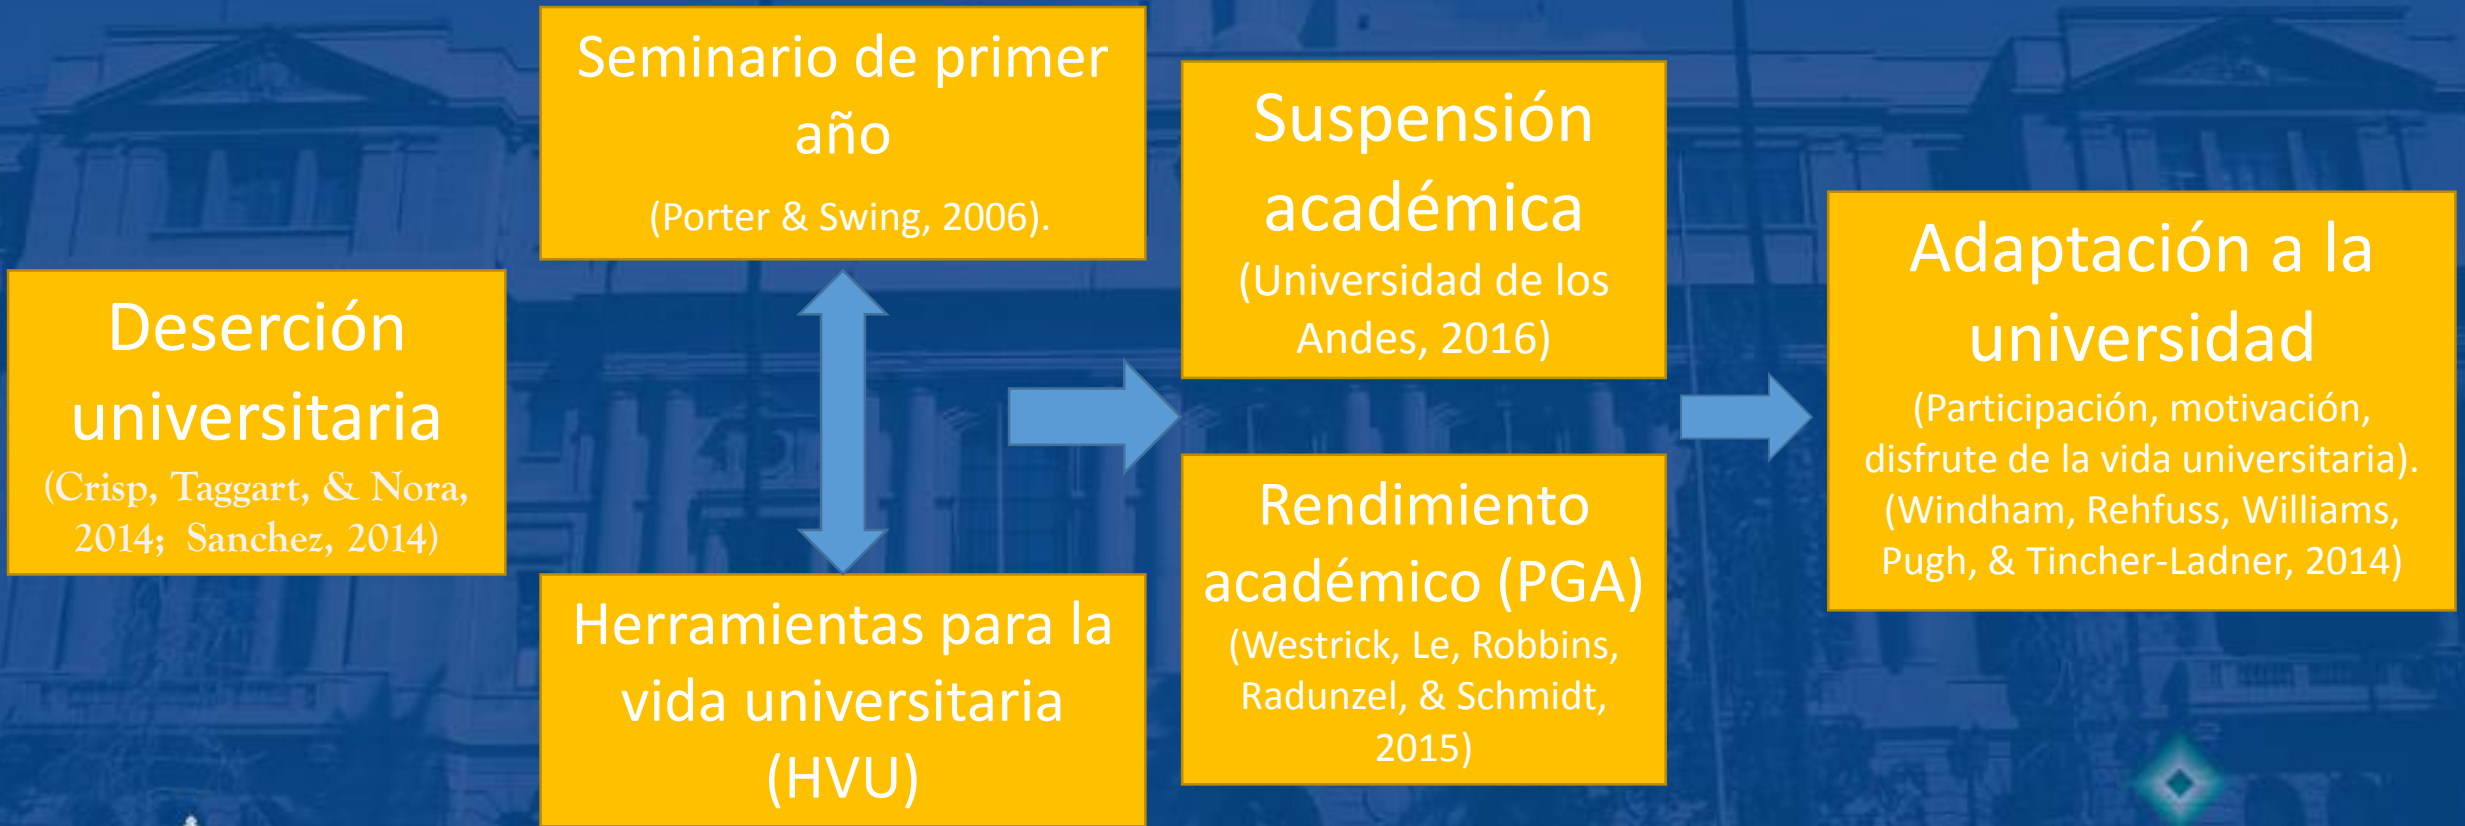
Deserción universitaria
(Crisp, Taggart, & Nora, 2014; Sanchez, 2014)

Seminario de primer año
(Porter & Swing, 2006).

Herramientas para la vida universitaria (HVU)

Suspensión académica
(Universidad de los Andes, 2016)

Rendimiento académico (PGA)
(Westrick, Le, Robbins, Radunzel, & Schmidt, 2015)

Adaptación a la universidad
(Participación, motivación, disfrute de la vida universitaria). (Windham, Rehfuss, Williams, Pugh, & Tincher-Ladner, 2014)